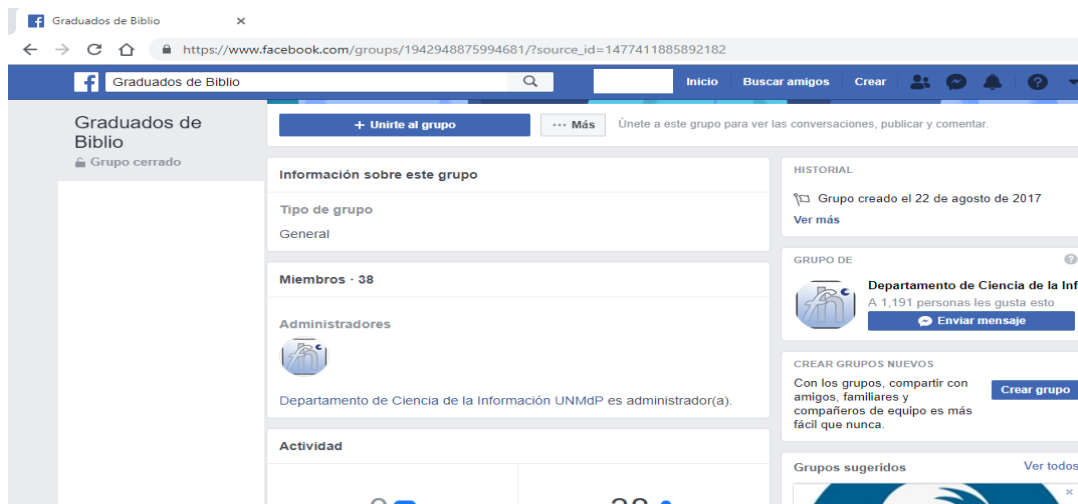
Graduados de Biblio ×

https://www.facebook.com/groups/1942948875994681/?source_id=1477411885892182

Graduados de Biblio

Inicio Buscar amigos Crear

Graduados de Biblio
Grupo cerrado

+ Unirte al grupo
··· Más
Únete a este grupo para ver las conversaciones, publicar y comentar.

Información sobre este grupo

Tipo de grupo
General

Miembros · 38

Administradores

Departamento de Ciencia de la Información UNMdP es administrador(a).

Actividad

HISTORIAL
Grupo creado el 22 de agosto de 2017
Ver más

GRUPO DE
Departamento de Ciencia de la Inf
A 1,191 personas les gusta esto
Enviar mensaje

CREAR GRUPOS NUEVOS
Con los grupos, compartir con amigos, familiares y compañeros de equipo es más fácil que nunca.
Crear grupo

Grupos sugeridos
Ver todos